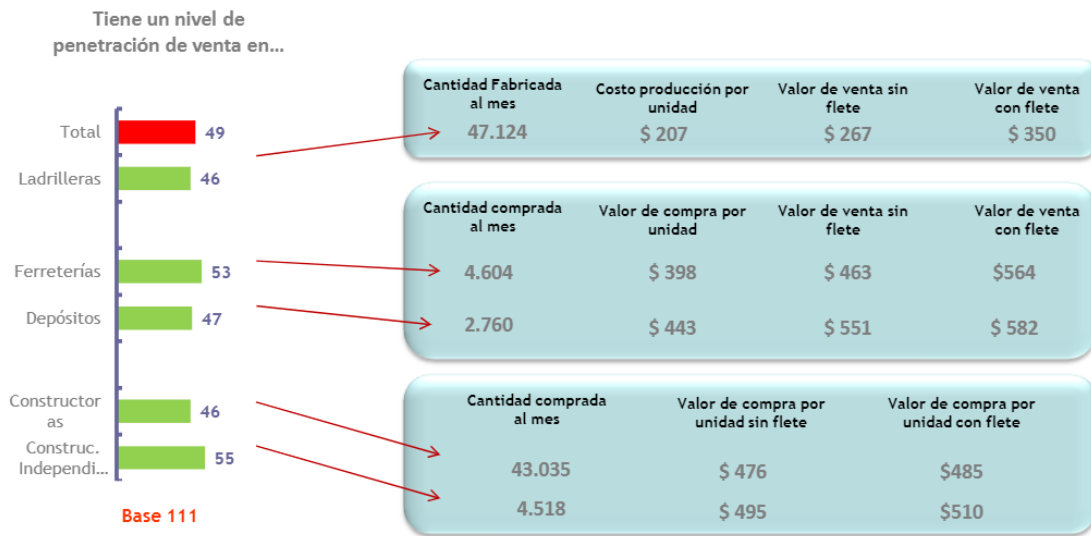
Tiene un nivel de penetración de venta en...

| | |
|---|---|
| Total | 49 |
| Ladrilleras | 46 |
| Ferreterías | 53 |
| Depósitos | 47 |
| Constructoras | 46 |
| Construc. Independi... | 55 |

Base 111

| Cantidad Fabricada al mes | Costo producción por unidad | Valor de venta sin flete | Valor de venta con flete |
|---|---|---|---|
| 47.124 | \$ 207 | \$ 267 | \$ 350 |

| Cantidad comprada al mes | Valor de compra por unidad | Valor de venta sin flete | Valor de venta con flete |
|---|---|---|---|
| 4.604 | \$ 398 | \$ 463 | \$564 |
| 2.760 | \$ 443 | \$ 551 | \$ 582 |

| Cantidad comprada al mes | Valor de compra por unidad sin flete | Valor de compra por unidad con flete |
|---|---|---|
| 43.035 | \$ 476 | \$485 |
| 4.518 | \$ 495 | \$510 |